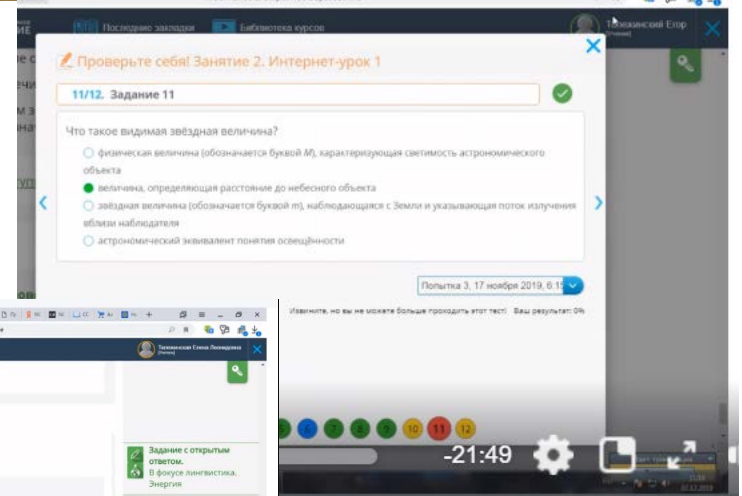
Последние закладки Библиотека курсов

Тажижинский Егор (Ученик)

Проверьте себя! Занятие 2. Интернет-урок 1

11/12. Задание 11

Что такое видимая звёздная величина?

физическая величина (обозначается буквой M), характеризующая светимость астрономического объекта

величина, определяющая расстояние до небесного объекта

звёздная величина (обозначается буквой m), наблюдающаяся с Земли и указывающая поток излучения вблизи наблюдателя

астрономический эквивалент понятия освещённости

Попытка 3, 17 ноября 2019, 6:1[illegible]

Извините, но вы не можете больше проходить этот тест! Ваш результат: 0%

Тажижинская Елена Леонидовна (Учитель)

Задание с открытым ответом. В фокусе лингвистика. Энергия

10 11 12

-21:49